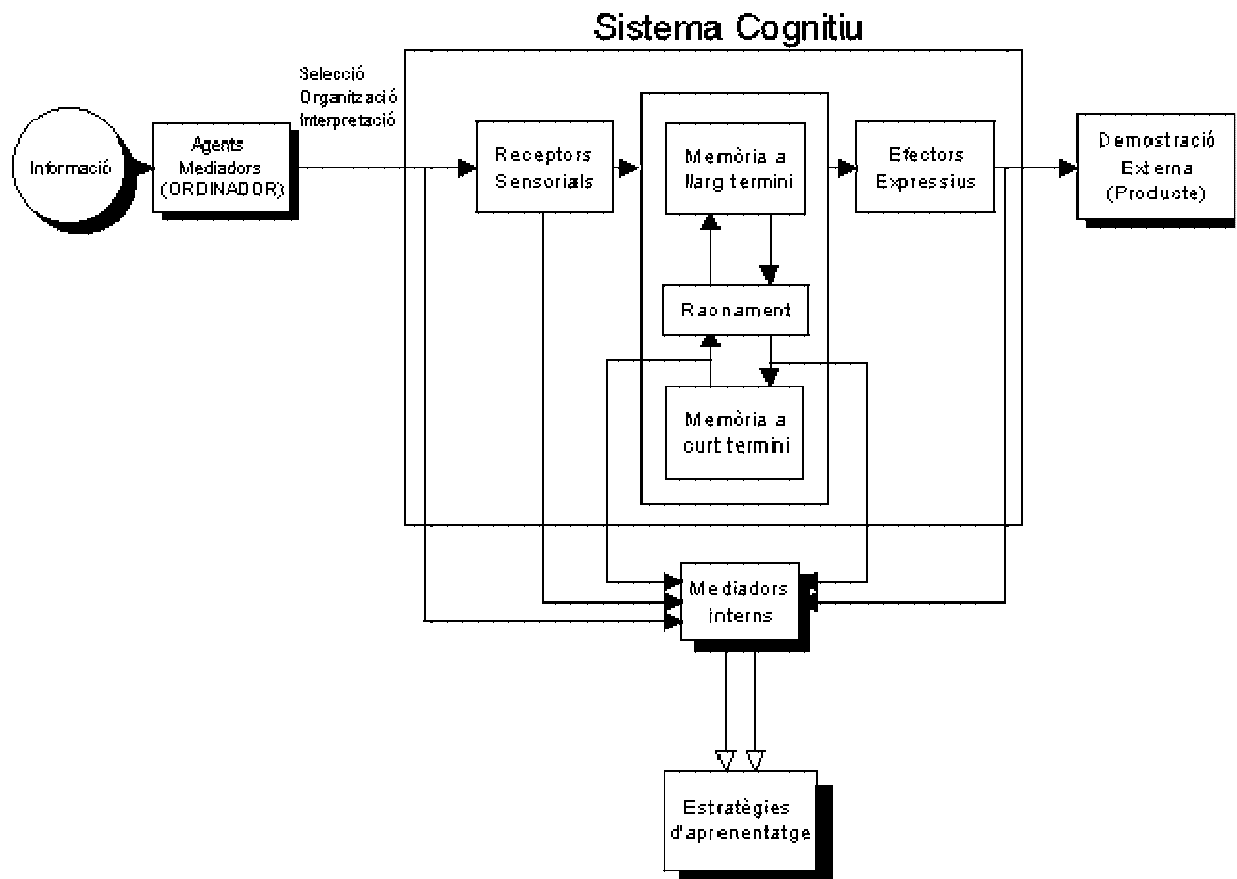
Sistema Cognitiu

Informació

Agents Mediadors (ORDINADOR)

Selecció
Organització
Interpretació

Receptors Sensorials

Memòria a llarg termini

Raonament

Memòria a curt termini

Efectors Expressius

Demostració Externa (Producte)

Mediadors interns

Estratègies d'aprenentatge